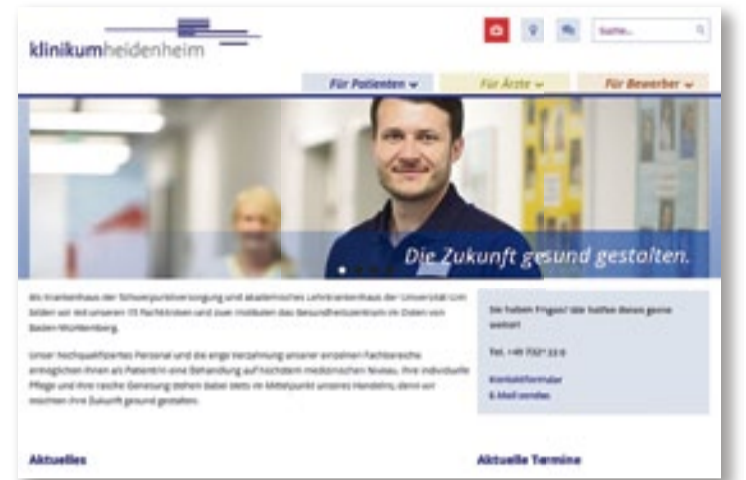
klinikumheidenheim

Suche...

Für Patienten ⌄ Für Ärzte ⌄ Für Bewerber ⌄

Die Zukunft gesund gestalten.

Als Krankenhaus der Schwerpunktversorgung und akademisches Lehrkrankenhaus der Universität Ulm bilden wir mit unseren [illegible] Fachkliniken und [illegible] Instituten das Gesundheitszentrum im Osten von Baden-Württemberg.

Unser hochqualifiziertes Personal und die enge Verzahnung unserer einzelnen Fachbereiche ermöglichen Ihnen als Patient/in eine Behandlung auf höchstem medizinischen Niveau. Ihre individuelle Pflege und Ihre rasche Genesung stehen dabei stets im Mittelpunkt unseres Handelns, denn wir möchten Ihre Zukunft gesund gestalten.

Sie haben Fragen? Wir helfen Ihnen gerne weiter!

Tel. +49 7321 33-0

Kontaktformular
E-Mail senden

Aktuelles

Aktuelle Termine